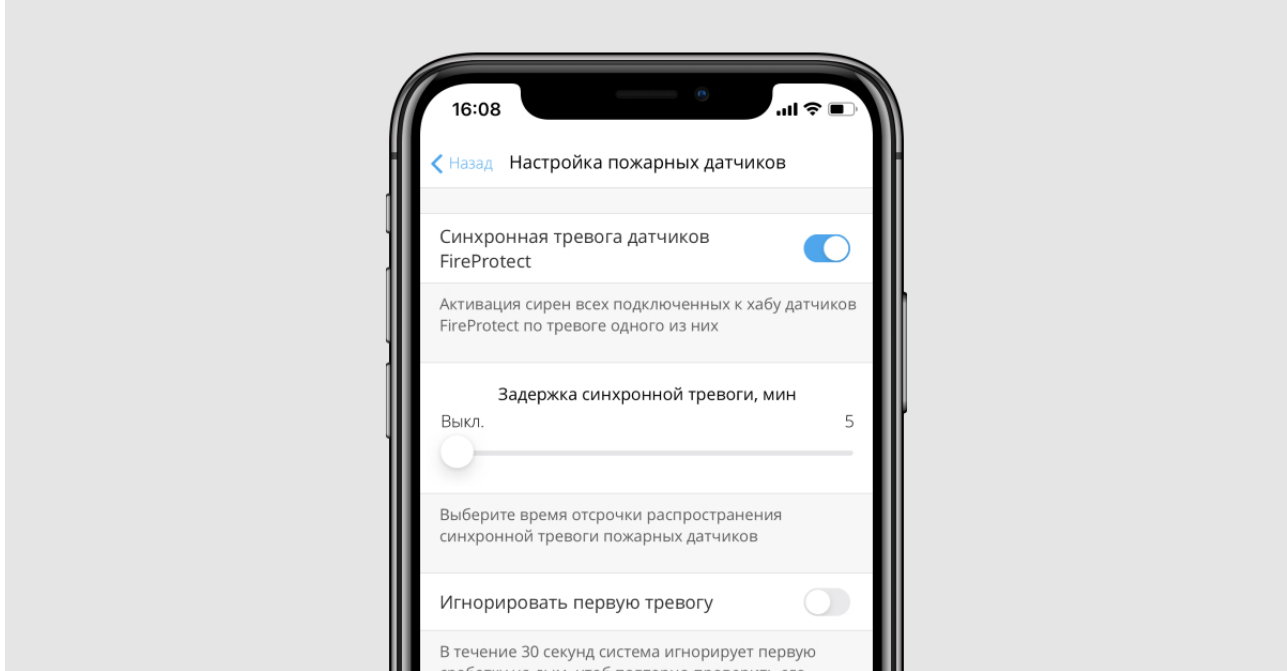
16:08

Назад Настройка пожарных датчиков

Синхронная тревога датчиков FireProtect

Активация сирен всех подключенных к хабу датчиков FireProtect по тревоге одного из них

Задержка синхронной тревоги, мин

Выкл.

5

Выберите время отсрочки распространения синхронной тревоги пожарных датчиков

Игнорировать первую тревогу

В течение 30 секунд система игнорирует первую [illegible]